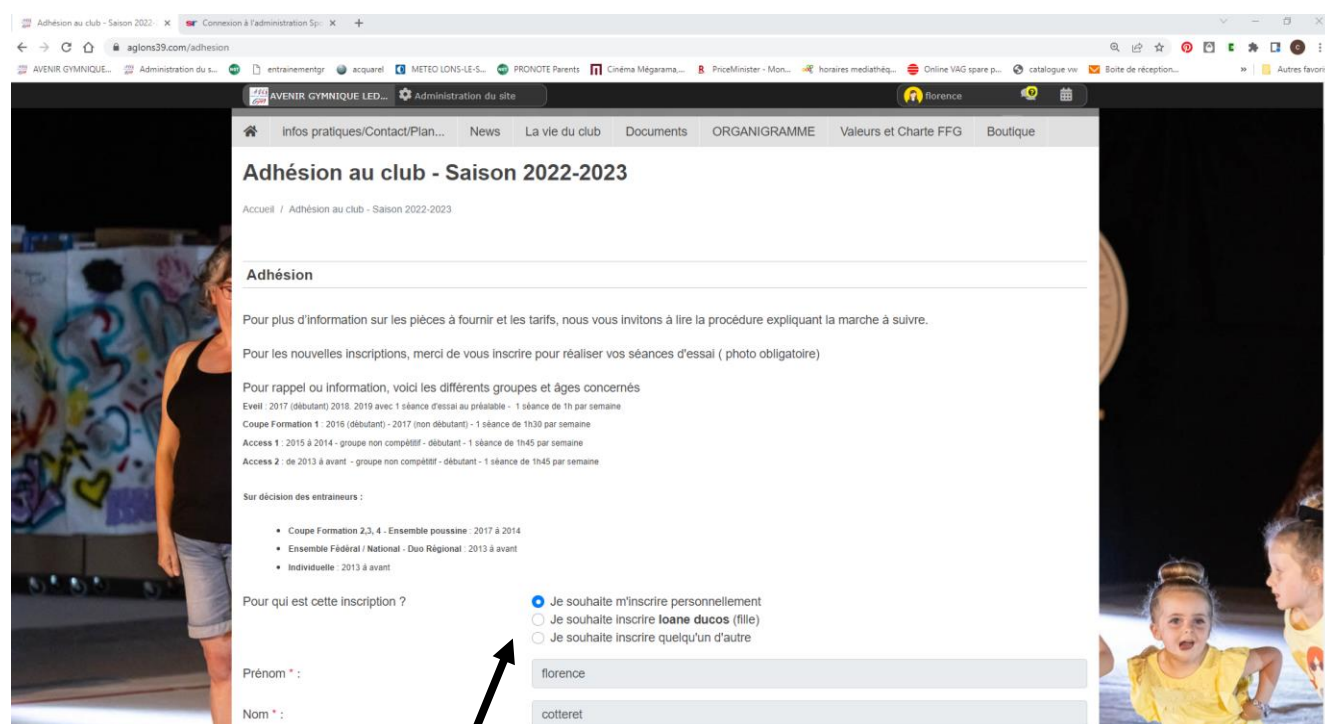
Adhésion au club - Saison 2022 × Connexion à l'administration Sp × +

aglons39.com/adhesion

AVENIR GYMNIQUE... Administration du s... entrainementgr acquarel METEO LONS-LE-S... PRONOTE Parents Cinéma Mégarama,... PriceMinister - Mon... horaires mediathéq... Online VAG spare p... catalogue vw Boite de réception... » Autres favoris

AVENIR GYMNIQUE LED... Administration du site florence

Infos pratiques/Contact/Plan... News La vie du club Documents ORGANIGRAMME Valeurs et Charte FFG Boutique

Adhésion au club - Saison 2022-2023

Accueil / Adhésion au club - Saison 2022-2023

Adhésion

Pour plus d'information sur les pièces à fournir et les tarifs, nous vous invitons à lire la procédure expliquant la marche à suivre.

Pour les nouvelles inscriptions, merci de vous inscrire pour réaliser vos séances d'essai ( photo obligatoire)

Pour rappel ou information, voici les différents groupes et âges concernés
Eveil : 2017 (débutant) 2018. 2019 avec 1 séance d'essai au préalable - 1 séance de 1h par semaine
Coupe Formation 1 : 2016 (débutant) - 2017 (non débutant) - 1 séance de 1h30 par semaine
Access 1 : 2015 à 2014 - groupe non compétitif - débutant - 1 séance de 1h45 par semaine
Access 2 : de 2013 à avant - groupe non compétitif - débutant - 1 séance de 1h45 par semaine

Sur décision des entraineurs :

- Coupe Formation 2,3, 4 - Ensemble poussine : 2017 à 2014
- Ensemble Fédéral / National - Duo Régional : 2013 à avant
- Individuelle : 2013 à avant

Pour qui est cette inscription ?

Je souhaite m'inscrire personnellement
Je souhaite inscrire loane ducos (fille)
Je souhaite inscrire quelqu'un d'autre

Prénom * : florence

Nom * : cotteret